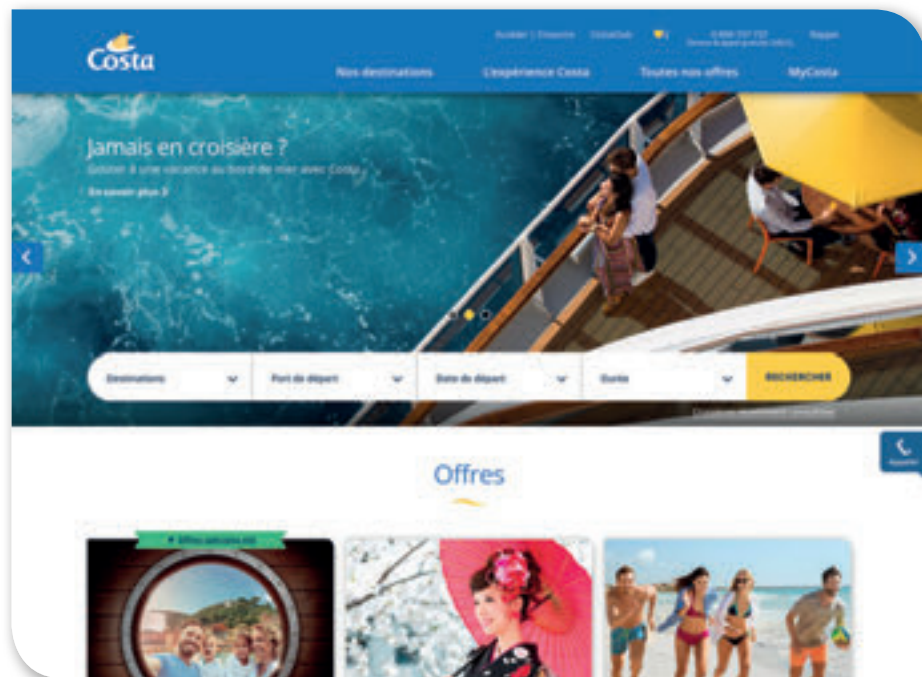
Costa

Accéder | S'inscrire CostaClub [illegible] Rappel

Nos destinations L'expérience Costa Toutes nos offres MyCosta

Jamais en croisière ?

Goûter à une vacance au bord de mer avec Costa

En savoir plus ›

Destinations Port de départ Date de départ Durée RECHERCHER

Offres

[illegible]